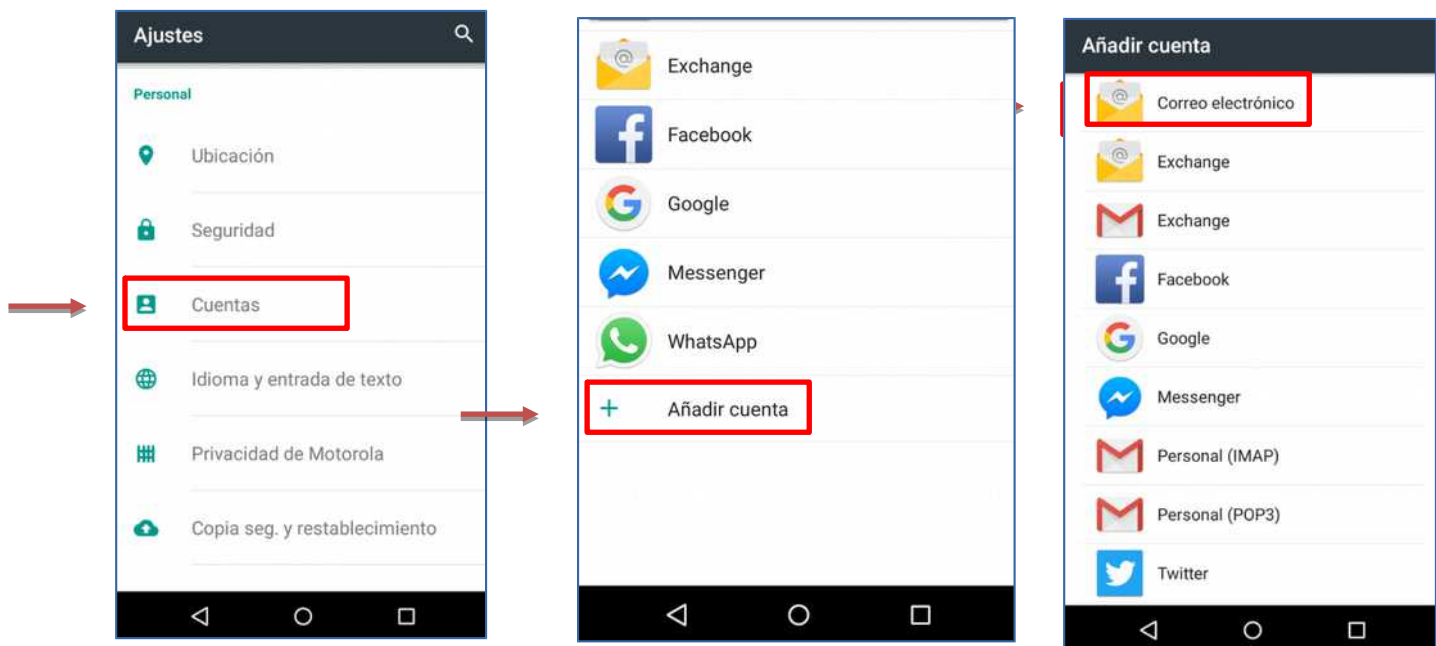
Ajustes

Personal

Ubicación

Seguridad

Cuentas

Idioma y entrada de texto

Privacidad de Motorola

Copia seg. y restablecimiento

Exchange

Facebook

Google

Messenger

WhatsApp

+ Añadir cuenta

Añadir cuenta

Correo electrónico

Exchange

Exchange

Facebook

Google

Messenger

Personal (IMAP)

Personal (POP3)

Twitter